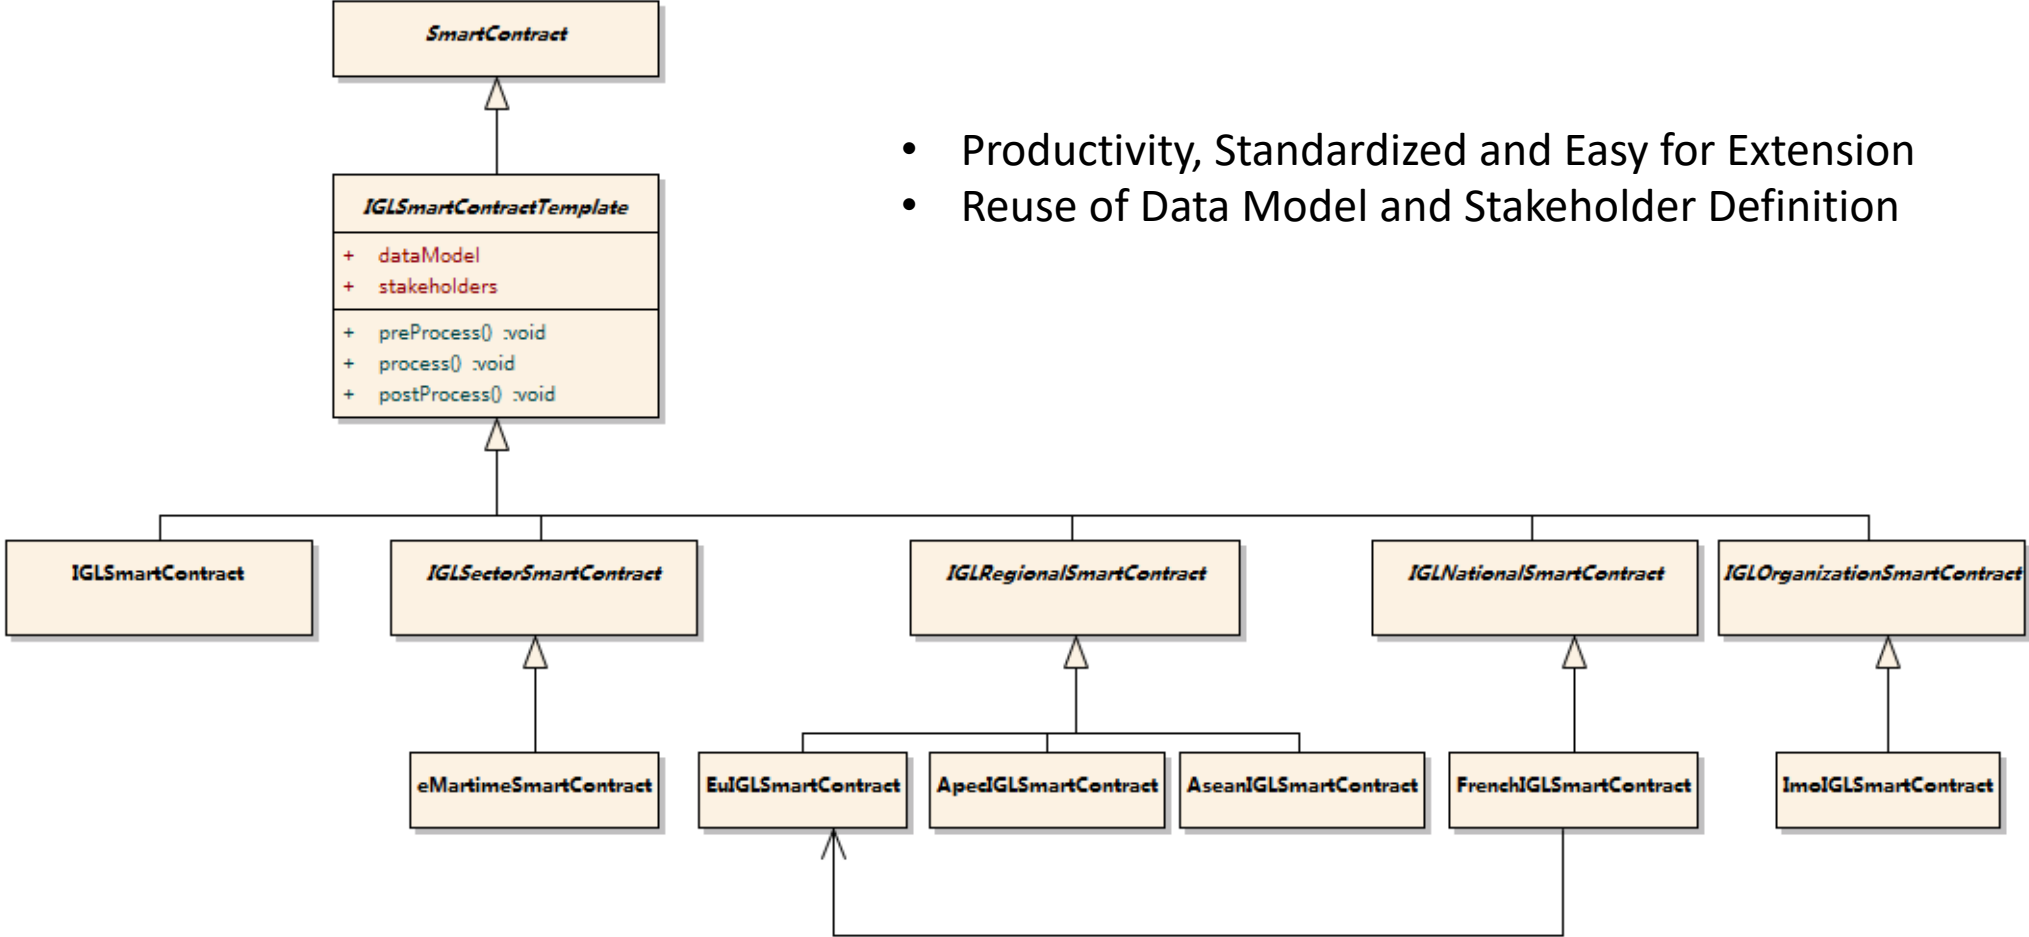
SmartContract

IGLSmartContractTemplate

+ dataModel
+ stakeholders

+ preProcess() :void
+ process() :void
+ postProcess() :void

• Productivity, Standardized and Easy for Extension
• Reuse of Data Model and Stakeholder Definition

IGLSmartContract

IGLSectorSmartContract

IGLRegionalSmartContract

IGLNationalSmartContract

IGLOrganizationSmartContract

eMartimeSmartContract

EuIGLSmartContract

ApecIGLSmartContract

AseanIGLSmartContract

FrenchIGLSmartContract

ImoIGLSmartContract